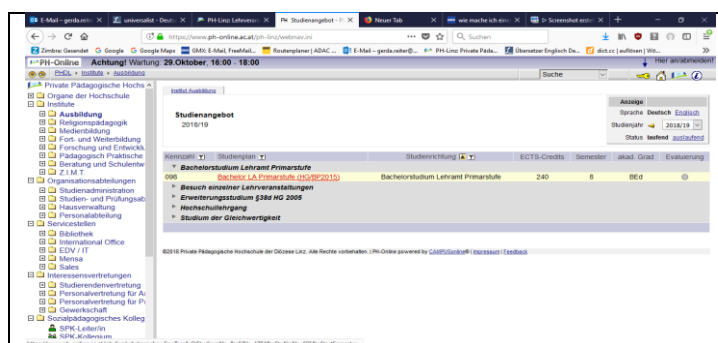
E-Mail – gerda.reiter | universalist - Deutsch | PH-Linz Lehrveranst | PH Studienangebot - PH | Neuer Tab | wie mache ich eine | Screenshot erstel | +

https://www.ph-online.ac.at/ph-linz/webnav.ini

Suchen

Zimbra: Gesendet | Google | Google Maps | GMX: E-Mail, FreeMail... | Routenplaner | ADAC ... | E-Mail – gerda.reiter@... | PH-Linz Private Päda... | Übersetzer Englisch De... | dict.cc | auflösen | Wö...

PH-Online Achtung! Wartung 29.Oktober, 16:00 - 18:00

Hier anmelden!

PHDL » Institute » Ausbildung

Suche

Private Pädagogische Hochs
Organe der Hochschule
Institute
Ausbildung
Religionspädagogik
Medienbildung
Fort- und Weiterbildung
Forschung und Entwickl
Pädagogisch Praktische
Beratung und Schulentw
Z.I.M.T.
Organisationsabteilungen
Studienadministration
Studien- und Prüfungsab
Hausverwaltung
Personalabteilung
Servicestellen
Bibliothek
International Office
EDV / IT
Mensa
Sales
Interessensvertretungen
Studierendenvertretung
Personalvertretung für A
Personalvertretung für P
Gewerkschaft
Sozialpädagogisches Kolleg
SPK-Leiter/in
SPK-Kollegium

Institut Ausbildung

Studienangebot
2018/19

Anzeige
Sprache Deutsch Englisch
Studienjahr 2018/19
Status laufend auslaufend

| Kennzahl | Studienplan | Studienrichtung | ECTS-Credits | Semester | akad. Grad | Evaluierung |
|---|---|---|---|---|---|---|
| | Bachelorstudium Lehramt Primarstufe | | | | | |
| 098 | Bachelor LA Primarstufe (HG/BP2015) | Bachelorstudium Lehramt Primarstufe | 240 | 8 | BEd | |
| | Besuch einzelner Lehrveranstaltungen | | | | | |
| | Erweiterungsstudium §38d HG 2005 | | | | | |
| | Hochschullehrgang | | | | | |
| | Studium der Gleichwertigkeit | | | | | |

©2018 Private Pädagogische Hochschule der Diözese Linz. Alle Rechte vorbehalten. | PH-Online powered by CAMPUSonline® | Impressum | Feedback